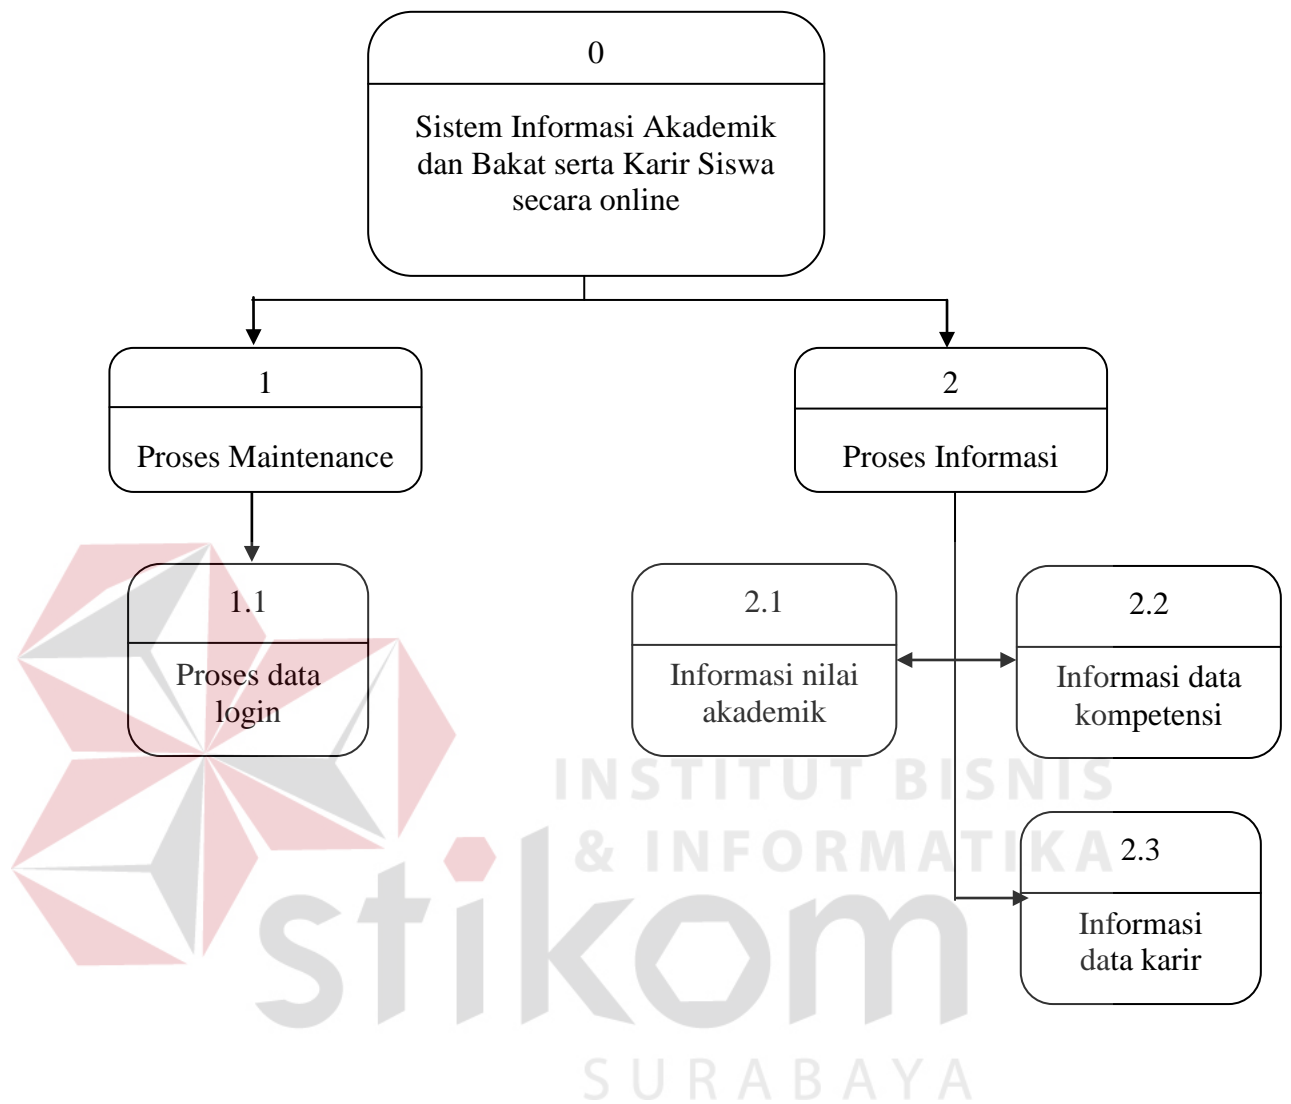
0

Sistem Informasi Akademik dan Bakat serta Karir Siswa secara online

1

Proses Maintenance

2

Proses Informasi

1.1

Proses data login

2.1

Informasi nilai akademik

2.2

Informasi data kompetensi

2.3

Informasi data karir

INSTITUT BISNIS & INFORMATIKA

stikom

SURABAYA